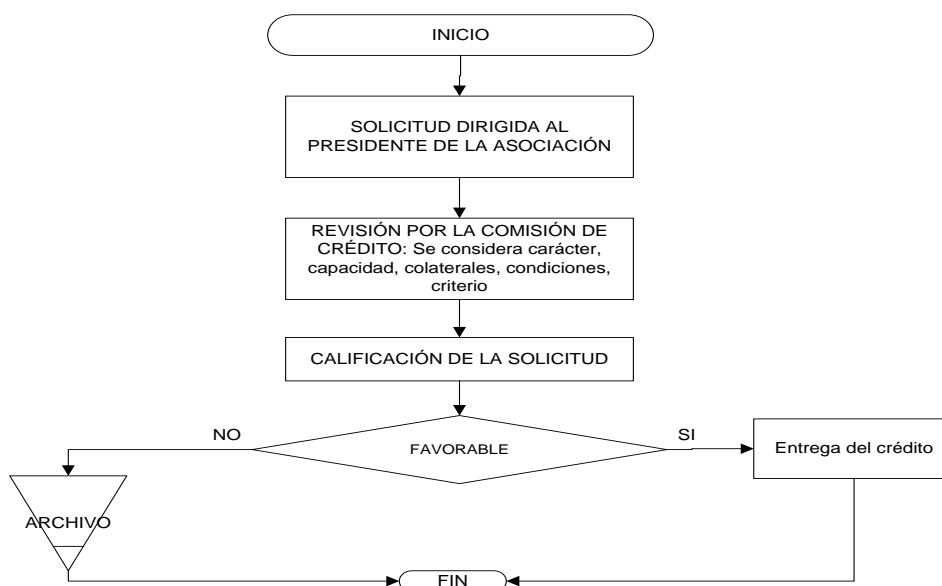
INICIO

SOLICITUD DIRIGIDA AL PRESIDENTE DE LA ASOCIACIÓN

REVISIÓN POR LA COMISIÓN DE CRÉDITO: Se considera carácter, capacidad, colaterales, condiciones, criterio

CALIFICACIÓN DE LA SOLICITUD

NO

FAVORABLE

SI

Entrega del crédito

ARCHIVO

FIN